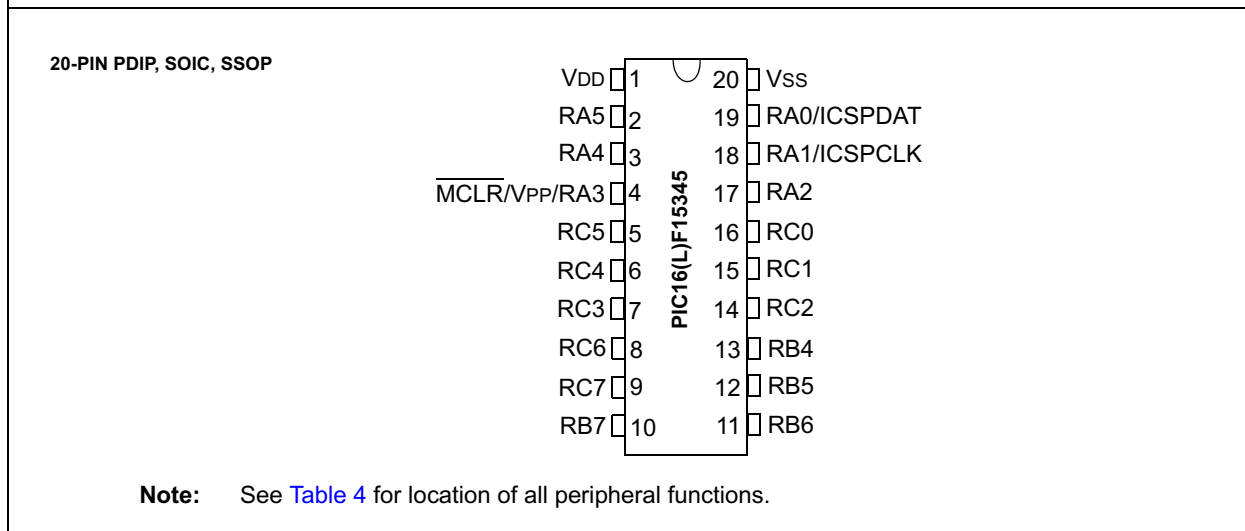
20-PIN PDIP, SOIC, SSOP

VDD 1
RA5 2
RA4 3
$\overline{MCLR}$/VPP/RA3 4
RC5 5
RC4 6
RC3 7
RC6 8
RC7 9
RB7 10

PIC16(L)F15345

20 VSS
19 RA0/ICSPDAT
18 RA1/ICSPCLK
17 RA2
16 RC0
15 RC1
14 RC2
13 RB4
12 RB5
11 RB6

Note: See Table 4 for location of all peripheral functions.